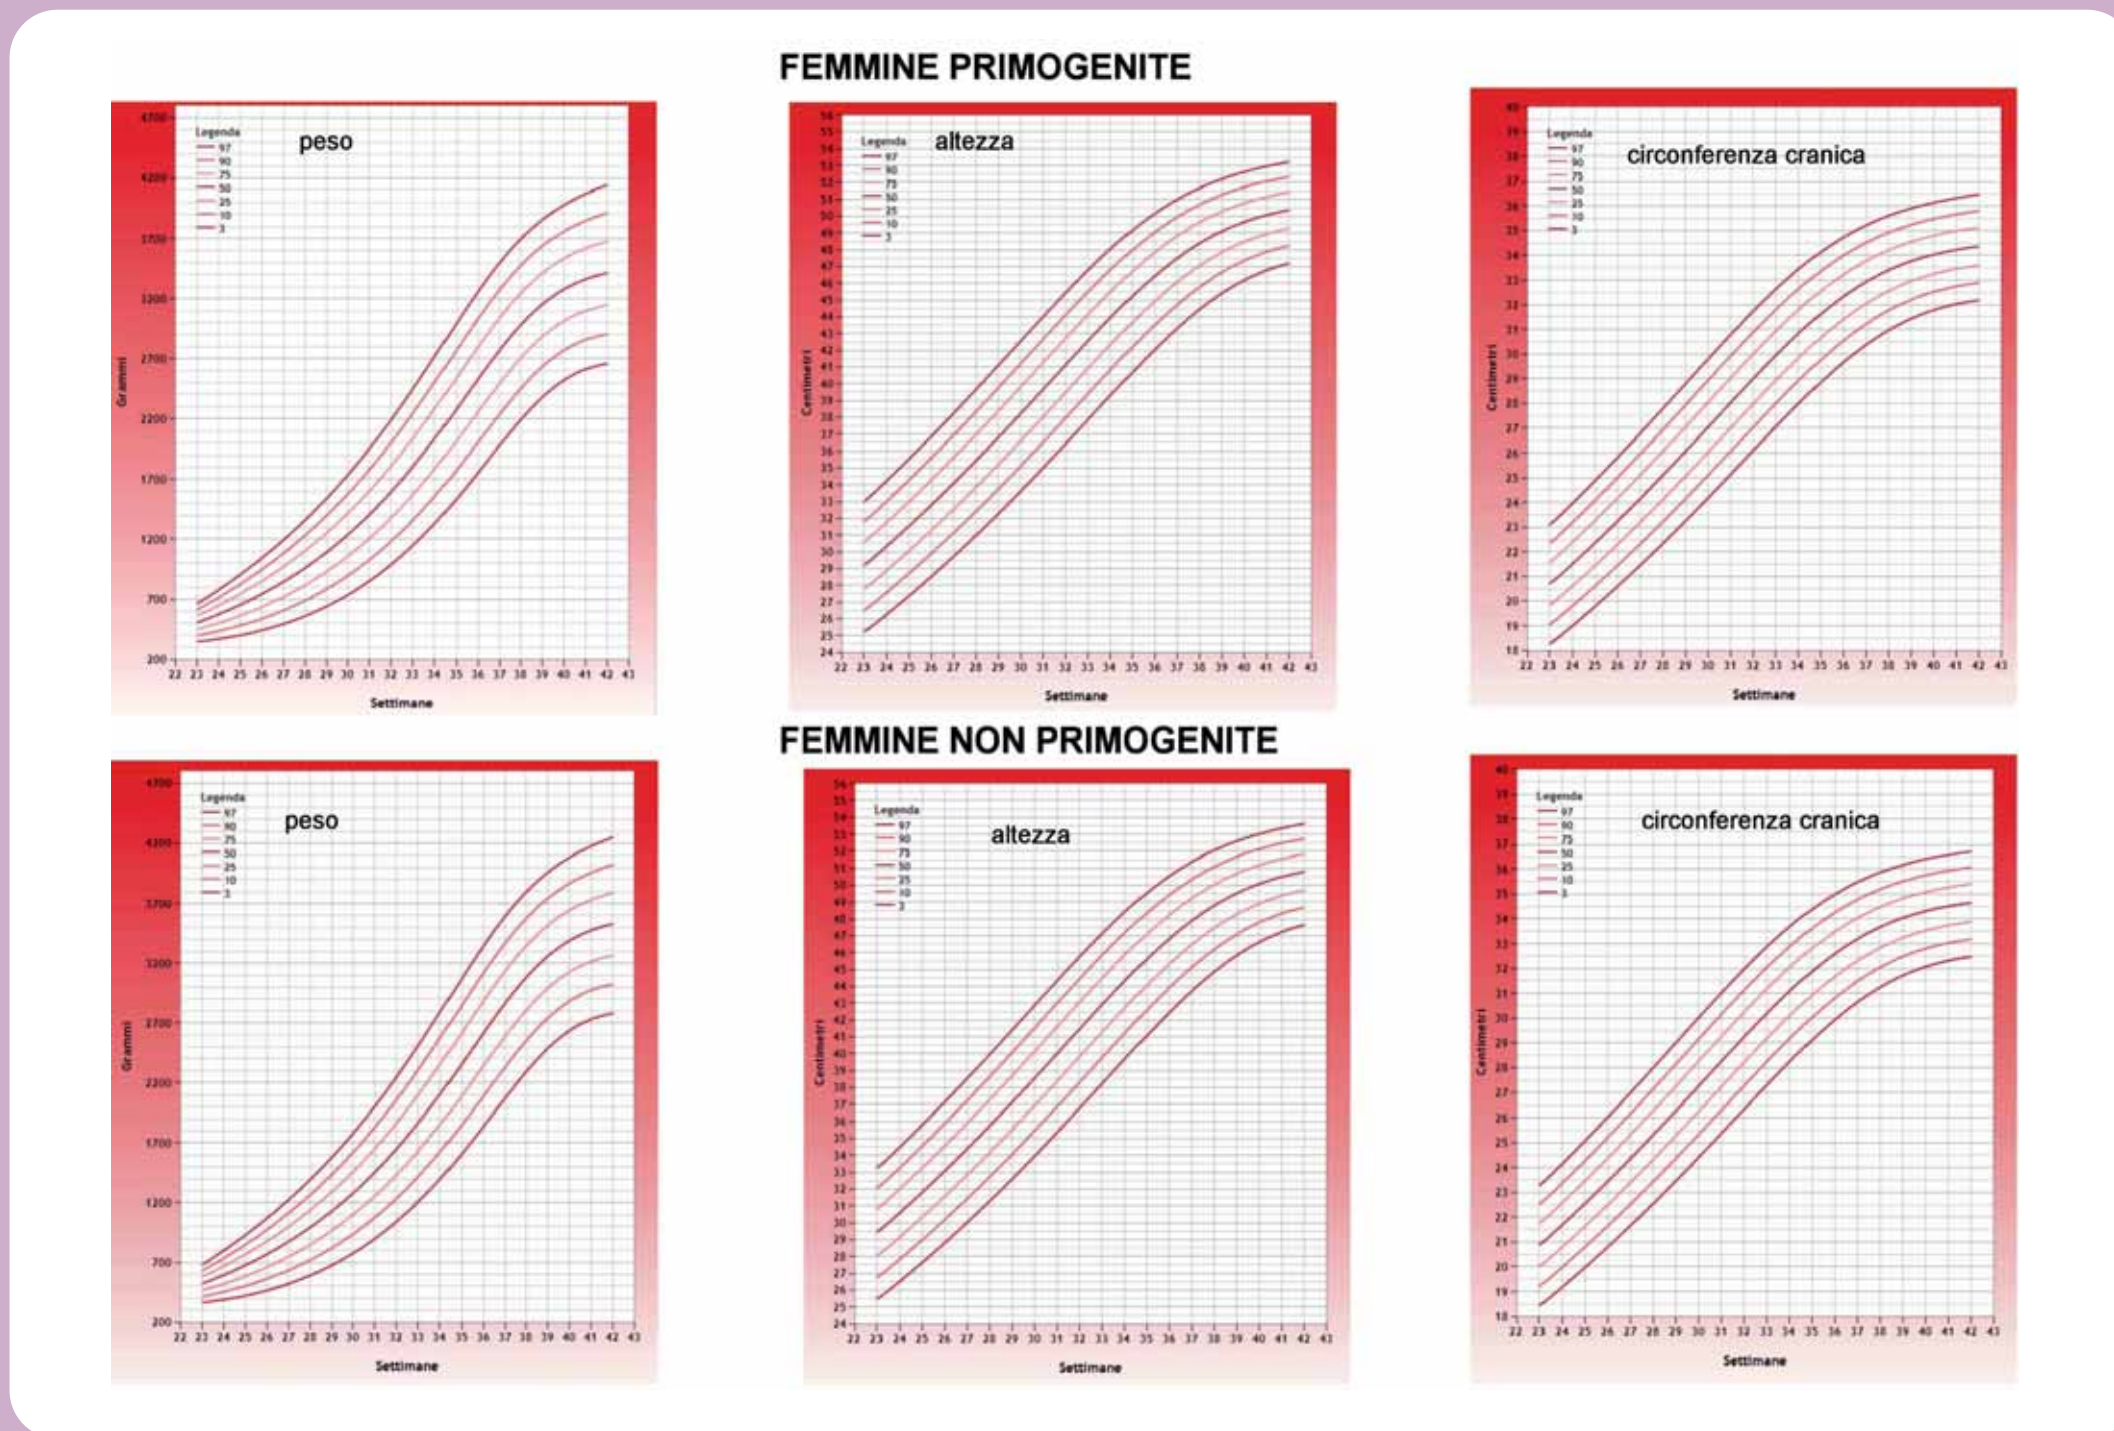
FEMMINE PRIMOGENITE

peso

Legenda
97
90
75
50
25
10
3

Grammi

4700
4200
3700
3200
2700
2200
1700
1200
700
200

22 23 24 25 26 27 28 29 30 31 32 33 34 35 36 37 38 39 40 41 42 43

Settimane

altezza

Legenda
97
90
75
50
25
10
3

Centimetri

56 55 54 53 52 51 50 49 48 47 46 45 44 43 42 41 40 39 38 37 36 35 34 33 32 31 30 29 28 27 26 25 24

22 23 24 25 26 27 28 29 30 31 32 33 34 35 36 37 38 39 40 41 42 43

Settimane

circonferenza cranica

Legenda
97
90
75
50
25
10
3

Centimetri

40 39 38 37 36 35 34 33 32 31 30 29 28 27 26 25 24 23 22 21 20 19 18

22 23 24 25 26 27 28 29 30 31 32 33 34 35 36 37 38 39 40 41 42 43

Settimane

FEMMINE NON PRIMOGENITE

peso

Legenda
97
90
75
50
25
10
3

Grammi

4700
4200
3700
3200
2700
2200
1700
1200
700
200

22 23 24 25 26 27 28 29 30 31 32 33 34 35 36 37 38 39 40 41 42 43

Settimane

altezza

Legenda
97
90
75
50
25
10
3

Centimetri

56 55 54 53 52 51 50 49 48 47 46 45 44 43 42 41 40 39 38 37 36 35 34 33 32 31 30 29 28 27 26 25 24

22 23 24 25 26 27 28 29 30 31 32 33 34 35 36 37 38 39 40 41 42 43

Settimane

circonferenza cranica

Legenda
97
90
75
50
25
10
3

Centimetri

40 39 38 37 36 35 34 33 32 31 30 29 28 27 26 25 24 23 22 21 20 19 18

22 23 24 25 26 27 28 29 30 31 32 33 34 35 36 37 38 39 40 41 42 43

Settimane